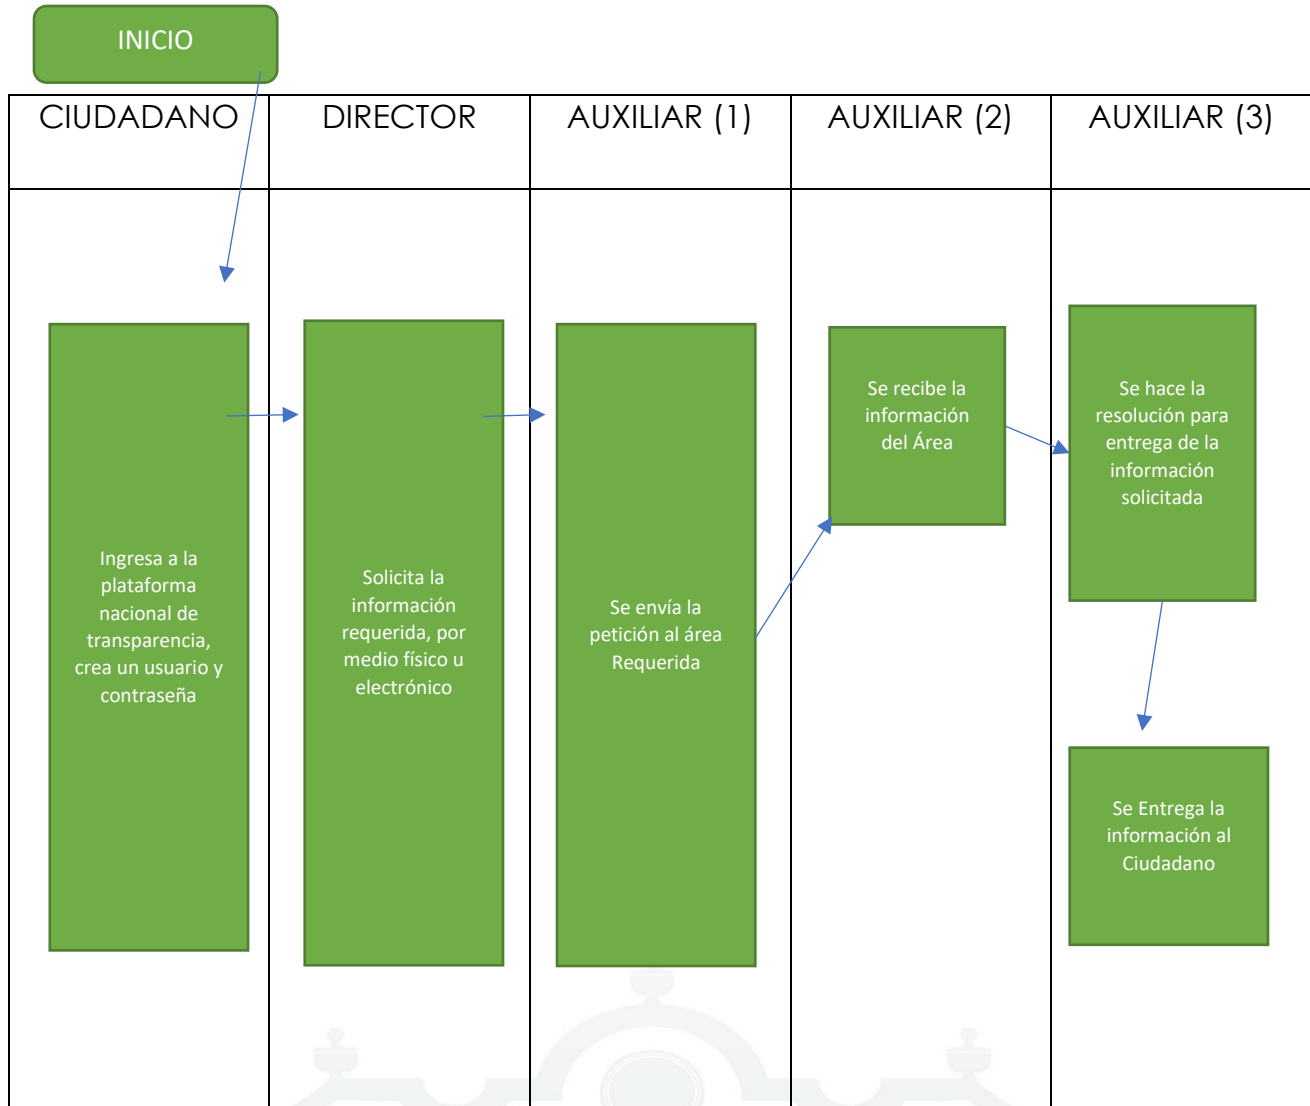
INICIO

| CIUDADANO | DIRECTOR | AUXILIAR (1) | AUXILIAR (2) | AUXILIAR (3) |
|---|---|---|---|---|
| Ingresa a la plataforma nacional de transparencia, crea un usuario y contraseña | Solicita la información requerida, por medio físico u electrónico | Se envía la petición al área Requerida | Se recibe la información del Área | Se hace la resolución para entrega de la información solicitada |
| | | | | Se Entrega la información al Ciudadano |